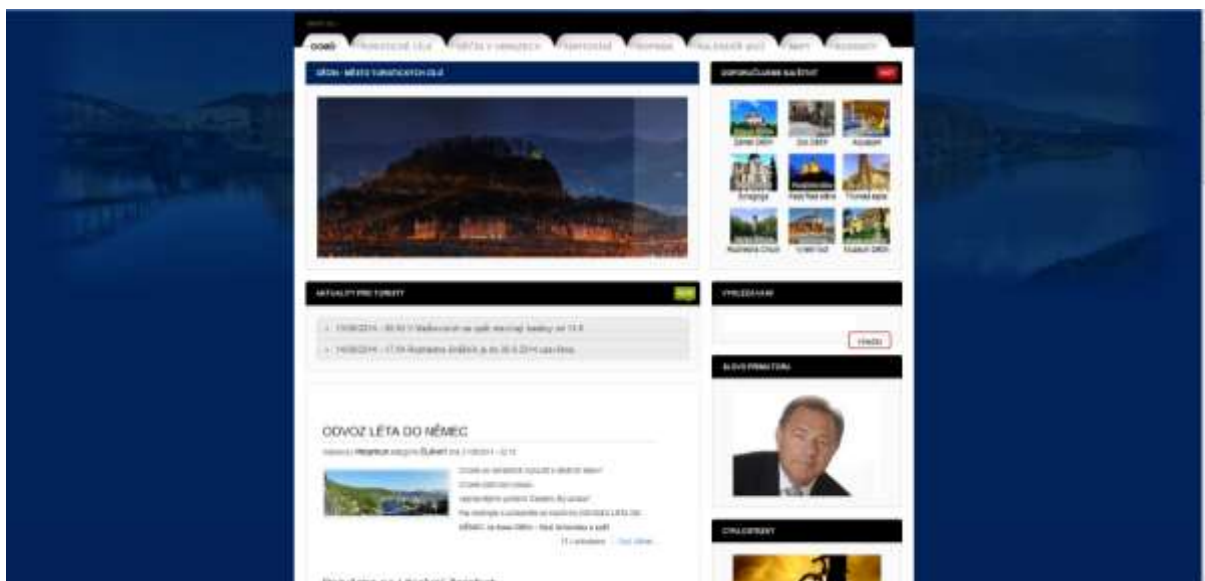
DĚČÍN - MĚSTO TURISTICKÝCH CÍLŮ

DOPORUČUJEME NAVŠTÍVIT

Zámek Děčín
ZOO Děčín
Aquapark
Synagoga
Pastýřská stěna
Tyršovo údolí
Rozhledna Chlum
Kostel sv.
Muzeum Děčín

AKTUALITY PRO TURISTY

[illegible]

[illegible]

VYHLEDÁVÁNÍ

Hledej

SLOVO PRIMÁTORA

ODVOZ LÉTA DO NĚMEC

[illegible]

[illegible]

CYKLOSTEZKY